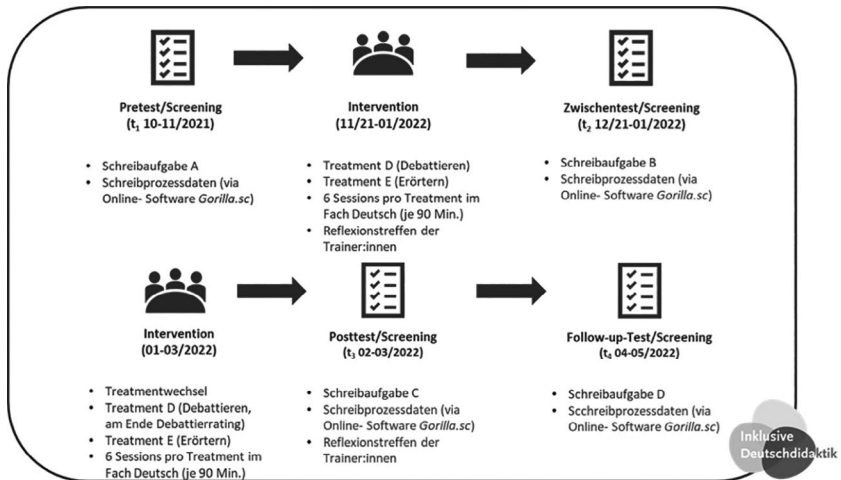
Pretest/Screening
($t_1$ 10-11/2021)

- Schreibaufgabe A
- Schreibprozessdaten (via Online- Software *Gorilla.sc*)

Intervention
(11/21-01/2022)

- Treatment D (Debattieren)
- Treatment E (Erörtern)
- 6 Sessions pro Treatment im Fach Deutsch (je 90 Min.)
- Reflexionstreffen der Trainer:innen

Zwischentest/Screening
($t_2$ 12/21-01/2022)

- Schreibaufgabe B
- Schreibprozessdaten (via Online- Software *Gorilla.sc*)

Intervention
(01-03/2022)

- Treatmentwechsel
- Treatment D (Debattieren, am Ende Debattierrating)
- Treatment E (Erörtern)
- 6 Sessions pro Treatment im Fach Deutsch (je 90 Min.)

Posttest/Screening
($t_3$ 02-03/2022)

- Schreibaufgabe C
- Schreibprozessdaten (via Online- Software *Gorilla.sc*)
- Reflexionstreffen der Trainer:innen

Follow-up-Test/Screening
($t_4$ 04-05/2022)

- Schreibaufgabe D
- Scchreibprozessdaten (via Online- Software *Gorilla.sc*)

Inklusive Deutschdidaktik